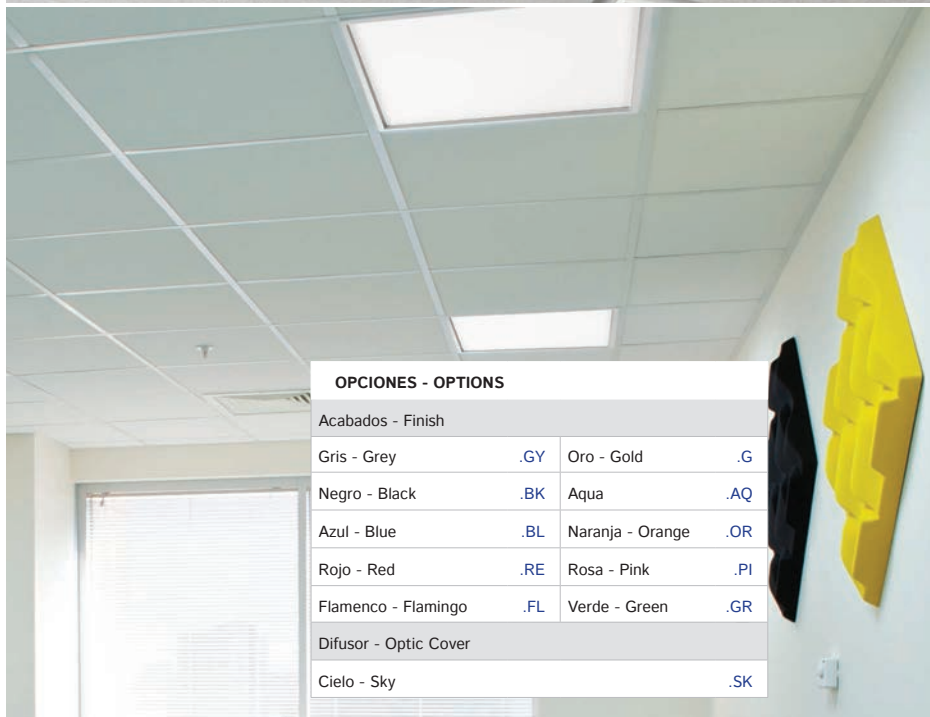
OPCIONES - OPTIONS

| Acabados - Finish | | | |
|---|---|---|---|
| Gris - Grey | .GY | Oro - Gold | .G |
| Negro - Black | .BK | Aqua | .AQ |
| Azul - Blue | .BL | Naranja - Orange | .OR |
| Rojo - Red | .RE | Rosa - Pink | .PI |
| Flamenco - Flamingo | .FL | Verde - Green | .GR |
| Difusor - Optic Cover | | | |
| Cielo - Sky | | | .SK |